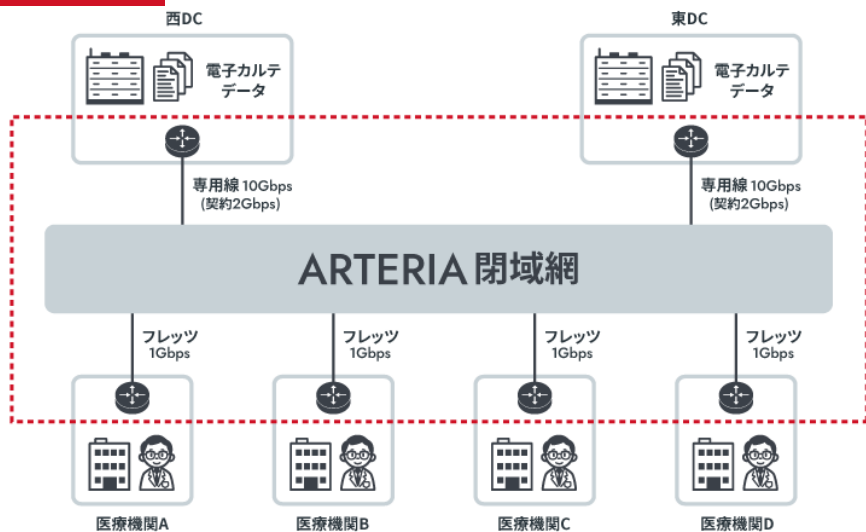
西DC

電子カルテデータ

東DC

電子カルテデータ

専用線 10Gbps (契約2Gbps)

専用線 10Gbps (契約2Gbps)

ARTERIA 閉域網

フレッツ 1Gbps

フレッツ 1Gbps

フレッツ 1Gbps

フレッツ 1Gbps

医療機関A

医療機関B

医療機関C

医療機関D